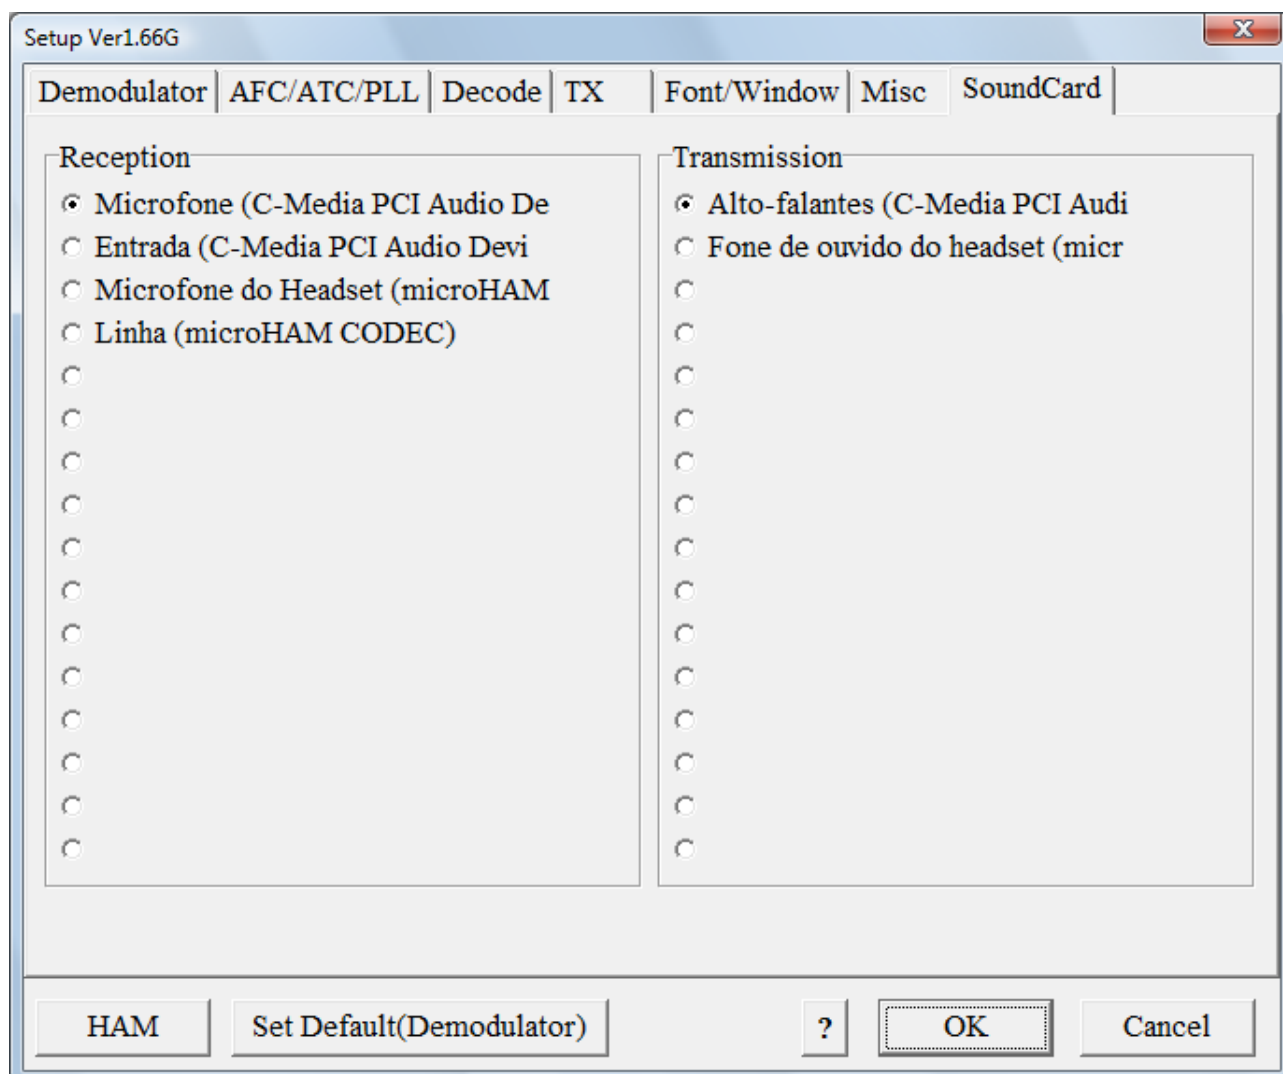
Setup Ver1.66G

Demodulator | AFC/ATC/PLL | Decode | TX | Font/Window | Misc | SoundCard

Reception
Microfone (C-Media PCI Audio De
Entrada (C-Media PCI Audio Devi
Microfone do Headset (microHAM
Linha (microHAM CODEC)

Transmission
Alto-falantes (C-Media PCI Audi
Fone de ouvido do headset (micr

HAM | Set Default(Demodulator) | ? | OK | Cancel